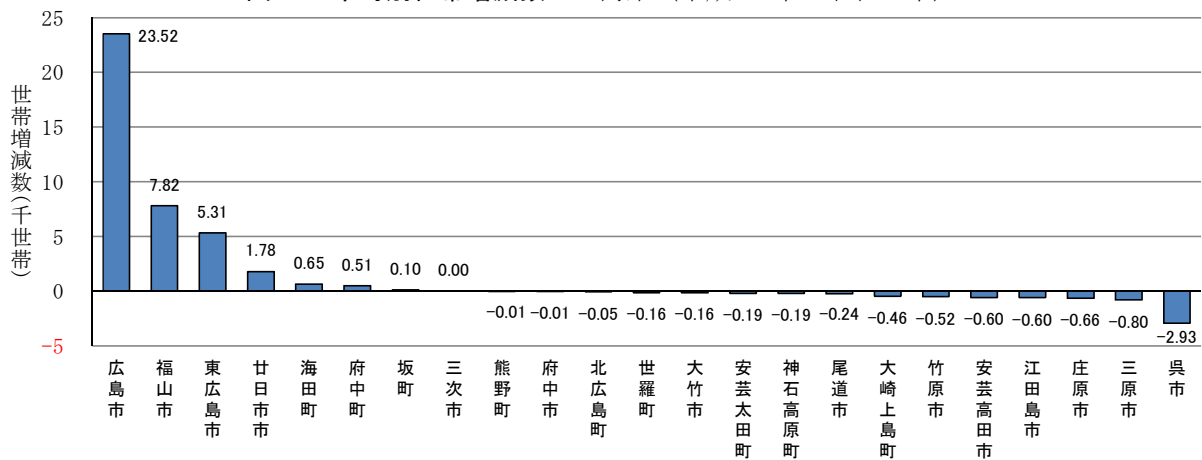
25
20
15
10
5
0
-5

世帯増減数(千世帯)

23.52
7.82
5.31
1.78
0.65
0.51
0.10
0.00
−0.01
−0.01
−0.05
−0.16
−0.16
−0.19
−0.19
−0.24
−0.46
−0.52
−0.60
−0.60
−0.66
−0.80
−2.93

広島市
福山市
東広島市
廿日市市
海田町
府中町
坂町
三次市
熊野町
府中市
北広島町
世羅町
大竹市
安芸太田町
神石高原町
尾道市
大崎上島町
竹原市
安芸高田市
江田島市
庄原市
三原市
呉市